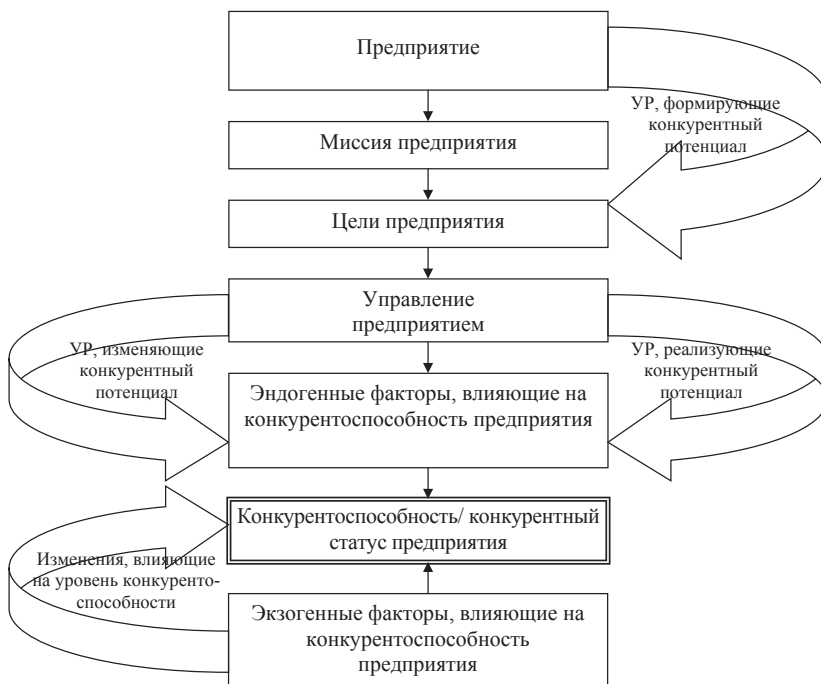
Предприятие

УР, формирующие конкурентный потенциал

Миссия предприятия

Цели предприятия

Управление предприятием

УР, изменяющие конкурентный потенциал

УР, реализующие конкурентный потенциал

Эндогенные факторы, влияющие на конкурентоспособность предприятия

Конкурентоспособность/ конкурентный статус предприятия

Изменения, влияющие на уровень конкурентоспособности

Экзогенные факторы, влияющие на конкурентоспособность предприятия